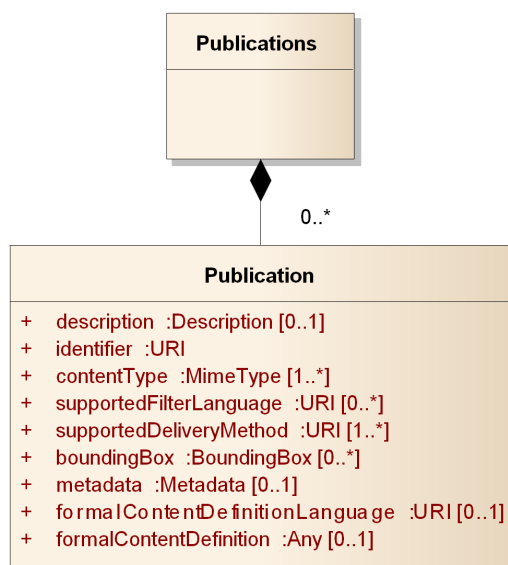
Publications

0..*

Publication

+ description :Description [0..1]
+ identifier :URI
+ contentType :MimeType [1..*]
+ supportedFilterLanguage :URI [0..*]
+ supportedDeliveryMethod :URI [1..*]
+ boundingBox :BoundingBox [0..*]
+ metadata :Metadata [0..1]
+ formalContentDefinitionLanguage :URI [0..1]
+ formalContentDefinition :Any [0..1]